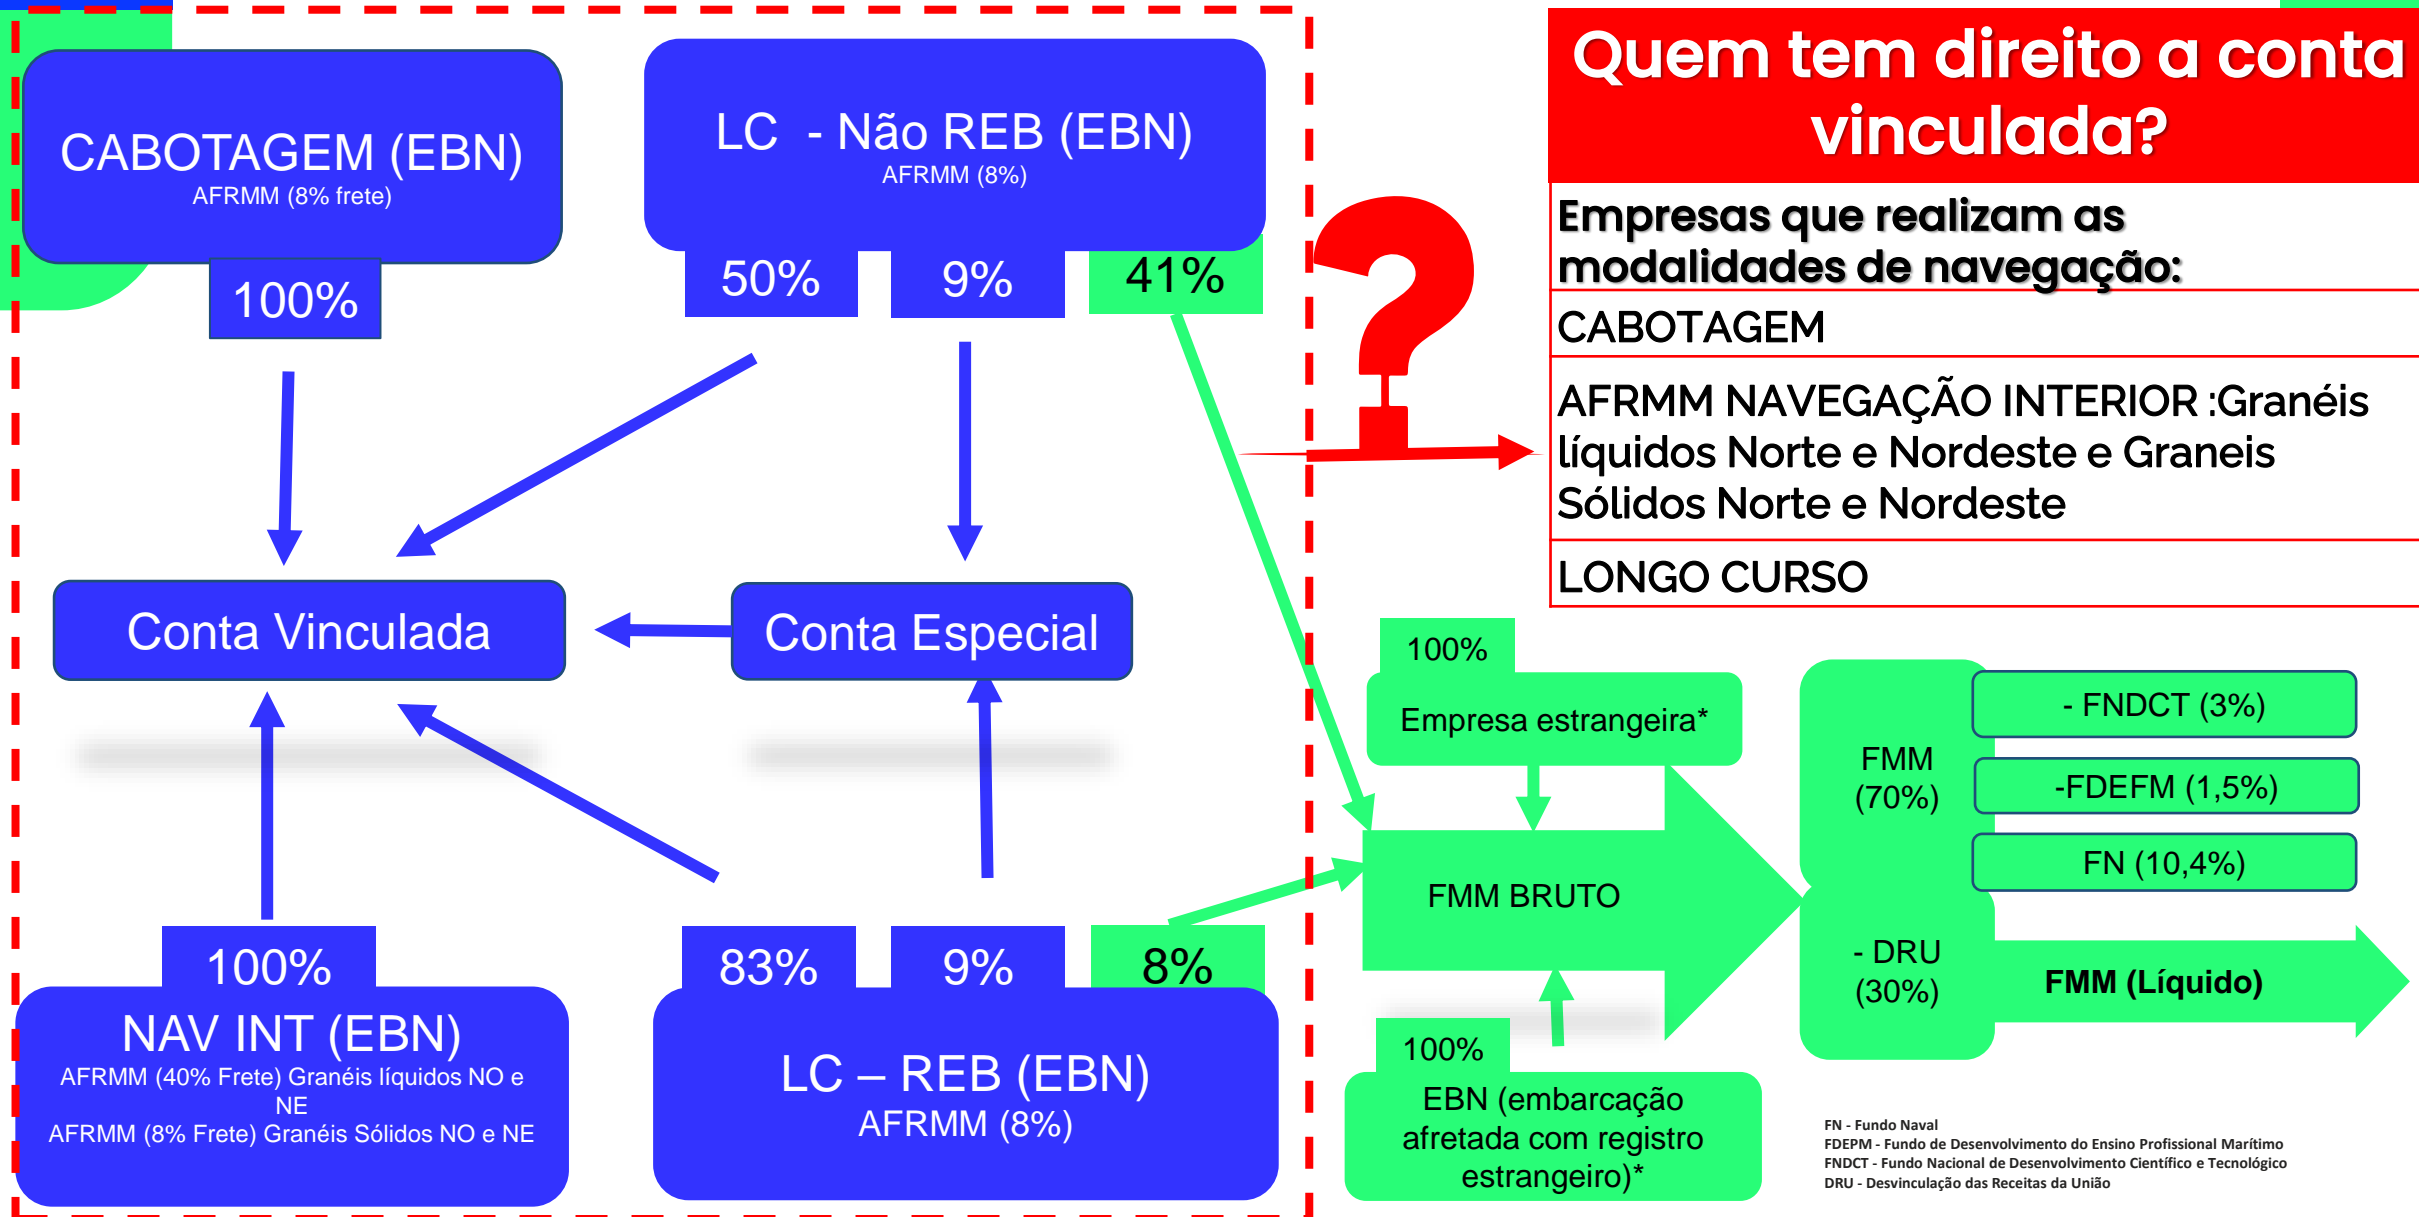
CABOTAGEM (EBN)
AFRMM (8% frete)

100%

LC - Não REB (EBN)
AFRMM (8%)

50%

9%

41%

Conta Vinculada

Conta Especial

100%

NAV INT (EBN)
AFRMM (40% Frete) Granéis líquidos NO e NE
AFRMM (8% Frete) Granéis Sólidos NO e NE

83%

9%

8%

LC – REB (EBN)
AFRMM (8%)

Quem tem direito a conta vinculada?

| Empresas que realizam as modalidades de navegação: |
|---|
| CABOTAGEM |
| AFRMM NAVEGAÇÃO INTERIOR :Granéis líquidos Norte e Nordeste e Graneis Sólidos Norte e Nordeste |
| LONGO CURSO |

100%

Empresa estrangeira*

FMM BRUTO

100%

EBN (embarcação afretada com registro estrangeiro)*

FMM (70%)

- FNDCT (3%)

-FDEFM (1,5%)

FN (10,4%)

- DRU (30%)

FMM (Líquido)

FN - Fundo Naval
FDEPM - Fundo de Desenvolvimento do Ensino Profissional Marítimo
FNDCT - Fundo Nacional de Desenvolvimento Científico e Tecnológico
DRU - Desvinculação das Receitas da União